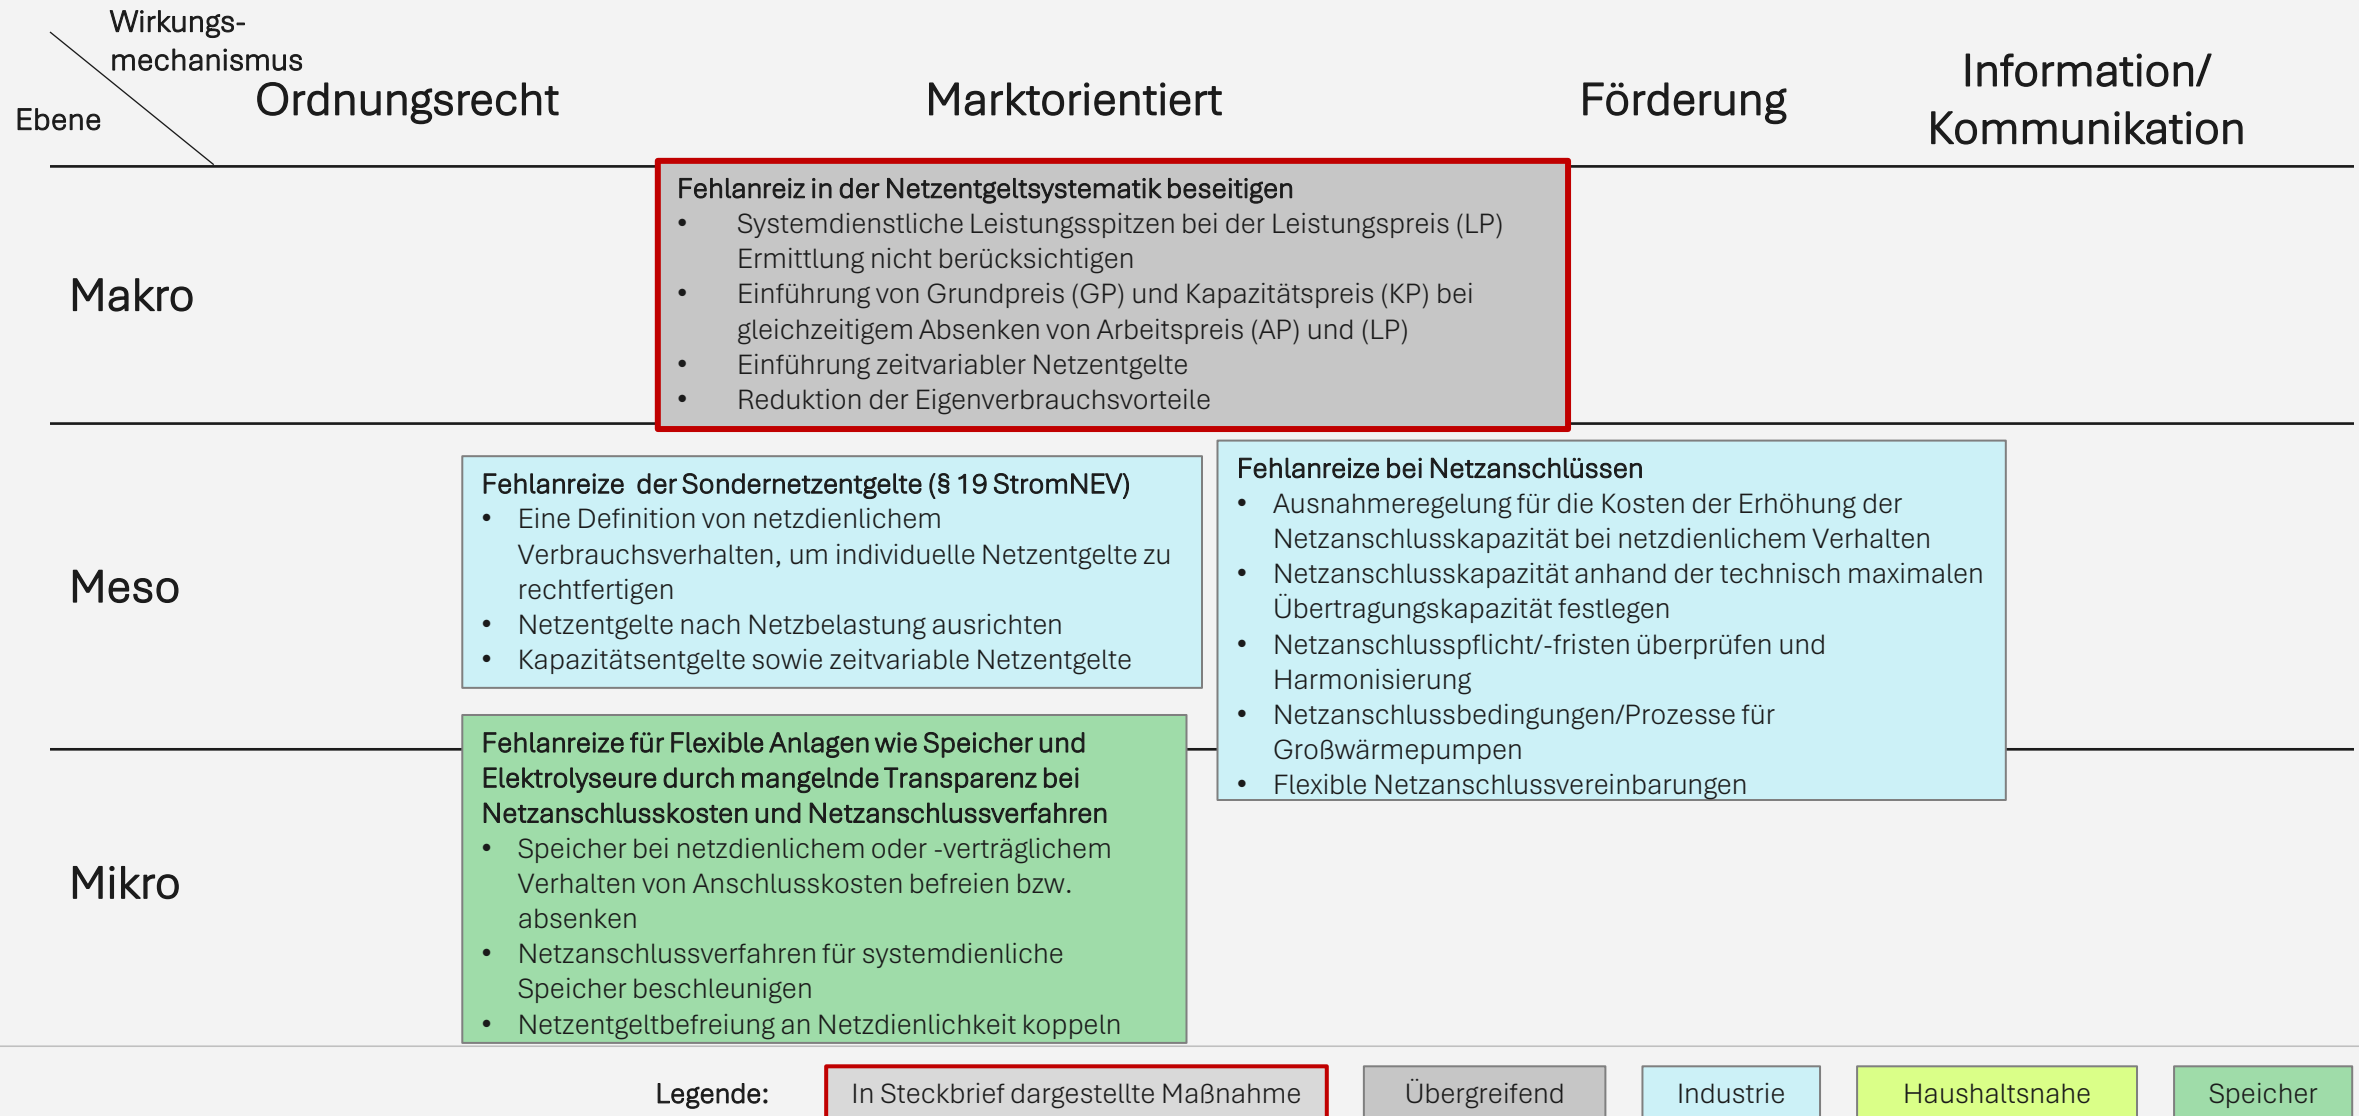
Wirkungs-mechanismus

Ebene

Ordnungsrecht

Marktorientiert

Förderung

Information/ Kommunikation

Makro

Fehlanreiz in der Netzentgeltsystematik beseitigen
• Systemdienstliche Leistungsspitzen bei der Leistungspreis (LP) Ermittlung nicht berücksichtigen
• Einführung von Grundpreis (GP) und Kapazitätspreis (KP) bei gleichzeitigem Absenken von Arbeitspreis (AP) und (LP)
• Einführung zeitvariabler Netzentgelte
• Reduktion der Eigenverbrauchsvorteile

Meso

Fehlanreize der Sondernetzentgelte (§ 19 StromNEV)
• Eine Definition von netzdienlichem Verbrauchsverhalten, um individuelle Netzentgelte zu rechtfertigen
• Netzentgelte nach Netzbelastung ausrichten
• Kapazitätsentgelte sowie zeitvariable Netzentgelte

Fehlanreize bei Netzanschlüssen
• Ausnahmeregelung für die Kosten der Erhöhung der Netzanschlusskapazität bei netzdienlichem Verhalten
• Netzanschlusskapazität anhand der technisch maximalen Übertragungskapazität festlegen
• Netzanschlusspflicht/-fristen überprüfen und Harmonisierung
• Netzanschlussbedingungen/Prozesse für Großwärmepumpen
• Flexible Netzanschlussvereinbarungen

Mikro

Fehlanreize für Flexible Anlagen wie Speicher und Elektrolyseure durch mangelnde Transparenz bei Netzanschlusskosten und Netzanschlussverfahren
• Speicher bei netzdienlichem oder -verträglichem Verhalten von Anschlusskosten befreien bzw. absenken
• Netzanschlussverfahren für systemdienliche Speicher beschleunigen
• Netzentgeltbefreiung an Netzdienlichkeit koppeln

Legende: In Steckbrief dargestellte Maßnahme | Übergreifend | Industrie | Haushaltsnahe | Speicher